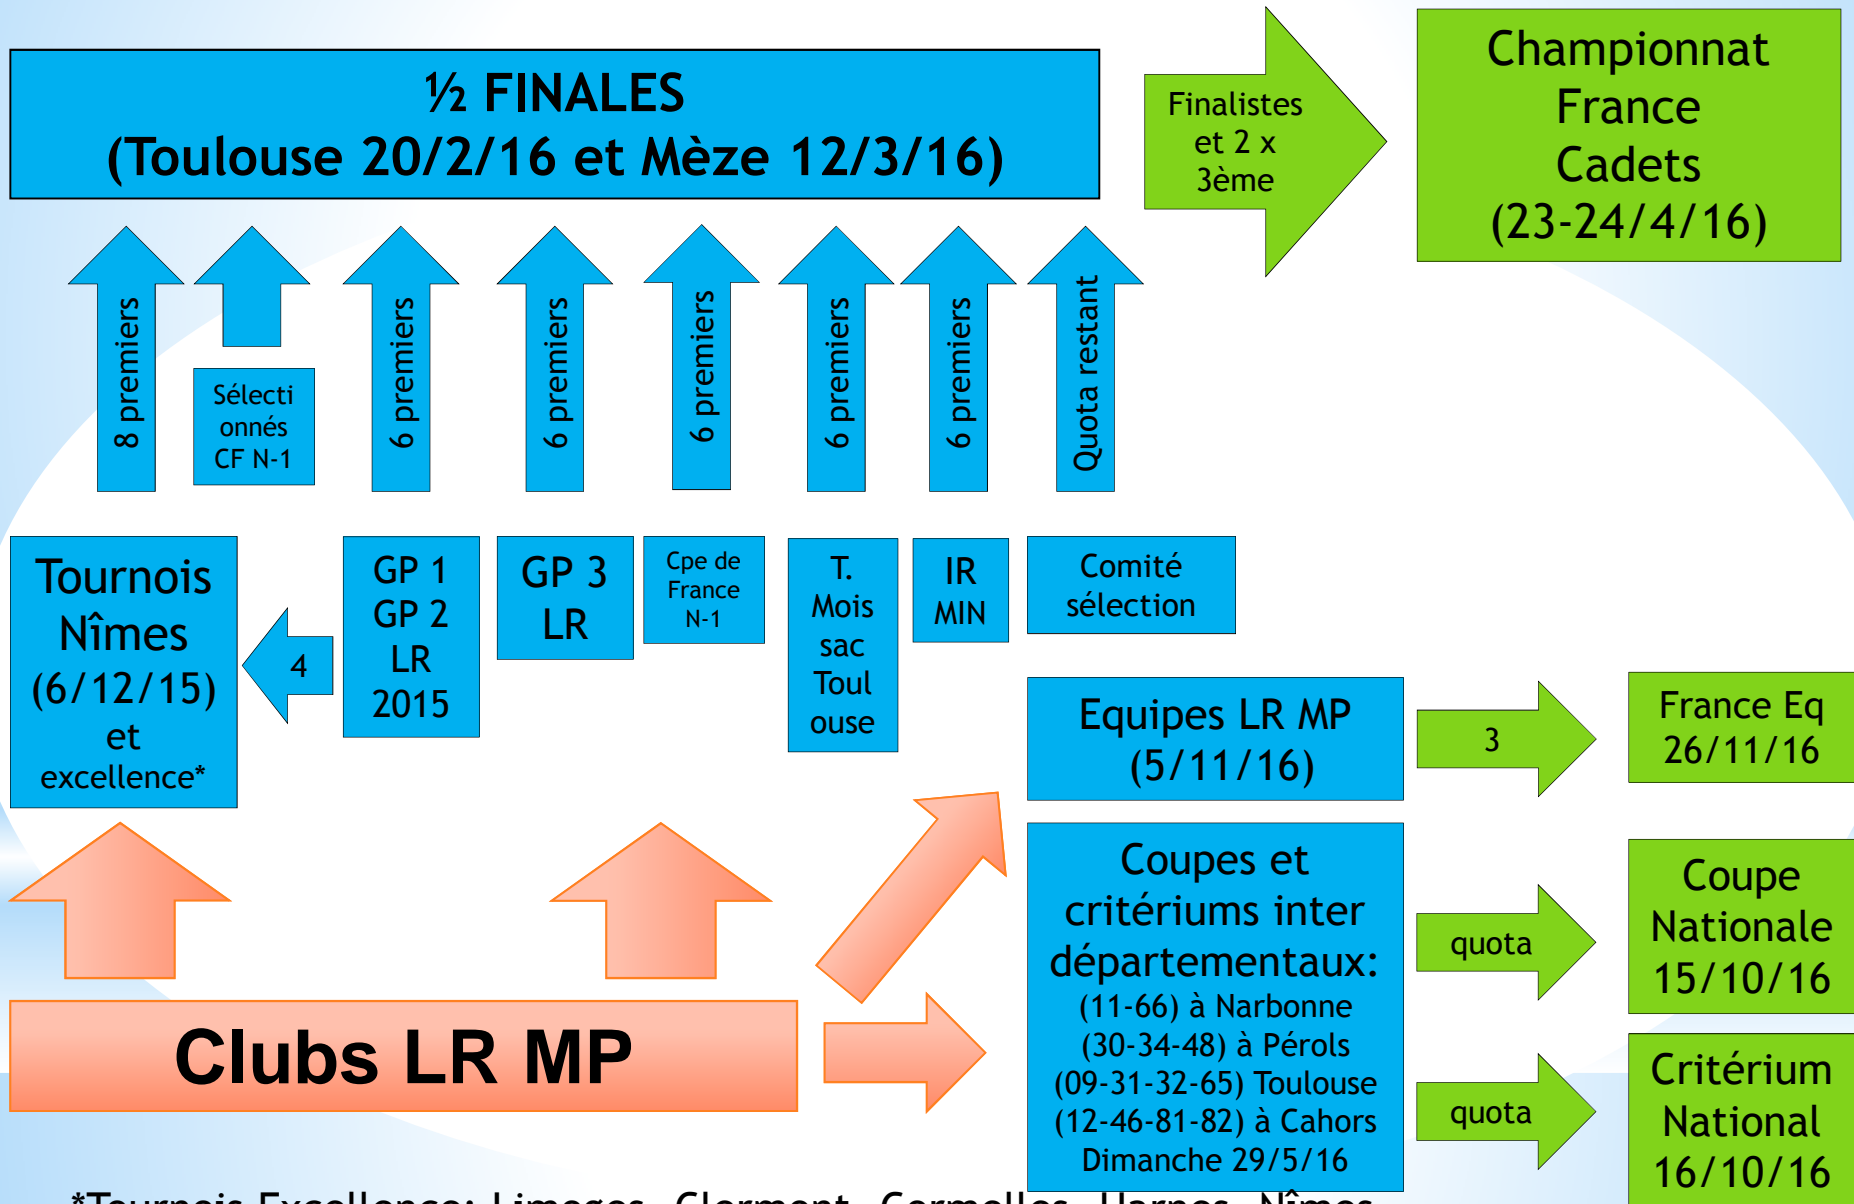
½ FINALES
(Toulouse 20/2/16 et Mèze 12/3/16)

Finalistes et 2 x 3ème

Championnat France Cadets (23-24/4/16)

8 premiers

Sélectionnés CF N-1

6 premiers

6 premiers

6 premiers

6 premiers

6 premiers

Quota restant

Tournois Nîmes (6/12/15) et excellence*

4

GP 1 GP 2 LR 2015

GP 3 LR

Cpe de France N-1

T. Moissac Toulouse

IR MIN

Comité sélection

Equipes LR MP (5/11/16)

3

France Eq 26/11/16

Coupes et critériums inter départementaux:
(11-66) à Narbonne
(30-34-48) à Pérols
(09-31-32-65) Toulouse
(12-46-81-82) à Cahors
Dimanche 29/5/16

quota

Coupe Nationale 15/10/16

quota

Critérium National 16/10/16

Clubs LR MP

*Tournois Excellence: Limoges, Clermont, Cormelles, Harnes, Nîmes